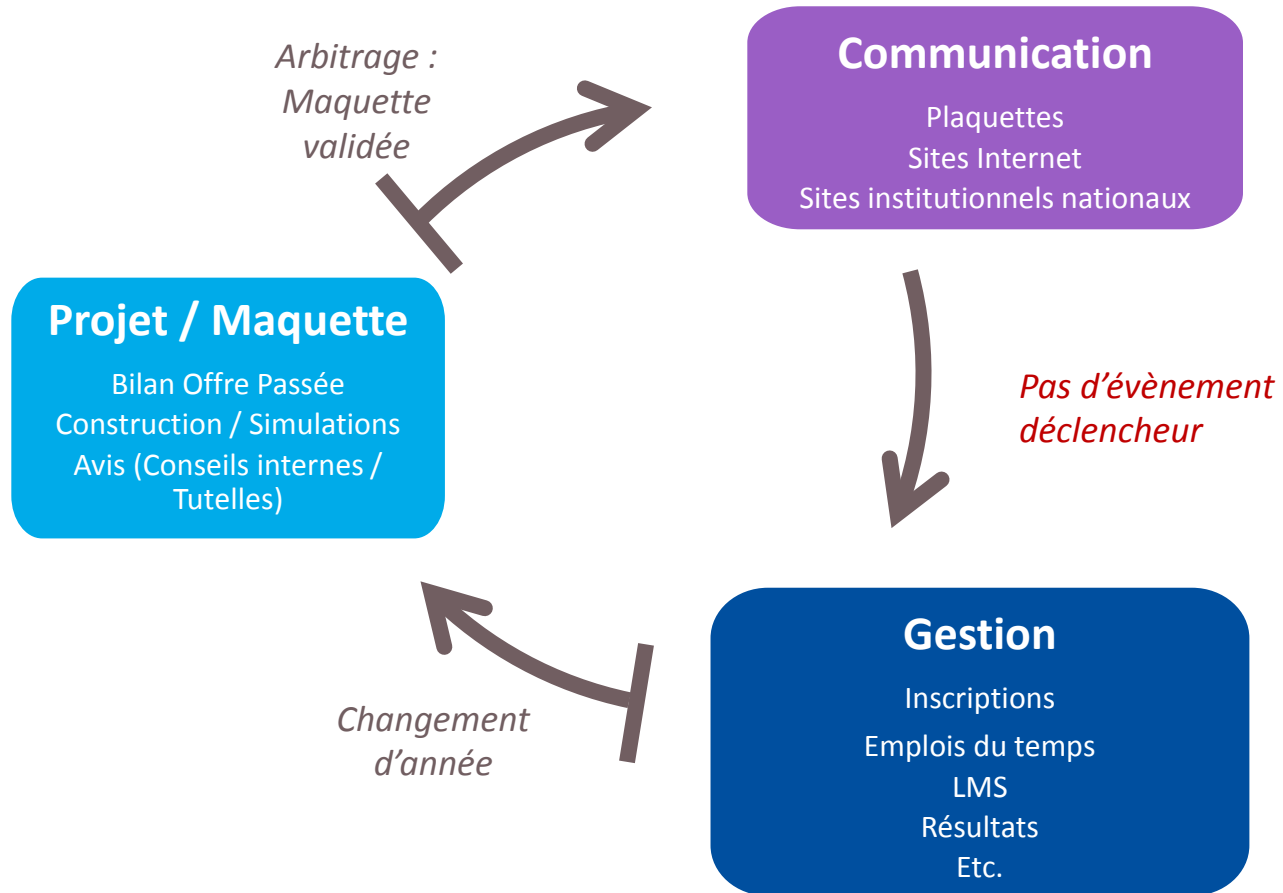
Arbitrage : Maquette validée

Communication

Plaquettes
Sites Internet
Sites institutionnels nationaux

Projet / Maquette

Bilan Offre Passée
Construction / Simulations
Avis (Conseils internes / Tutelles)

Pas d'évènement déclencheur

Changement d'année

Gestion

Inscriptions
Emplois du temps
LMS
Résultats
Etc.